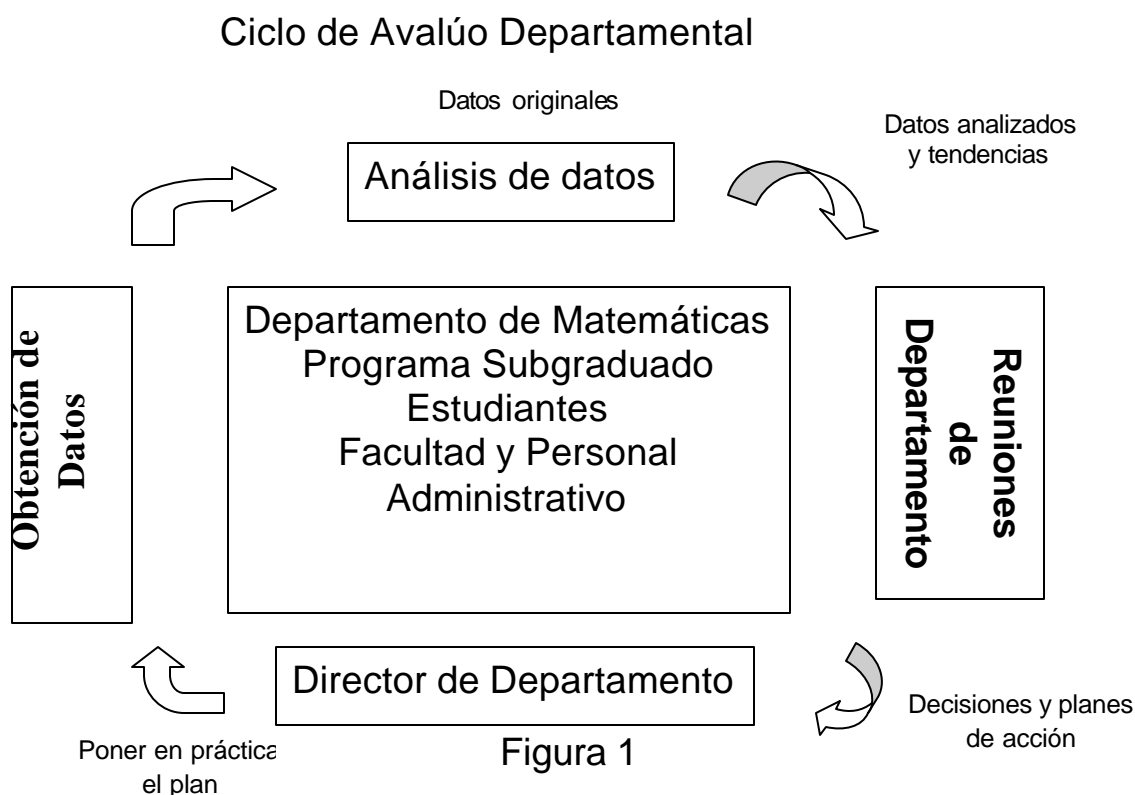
Ciclo de Avalúo Departamental

Datos originales

Análisis de datos

Datos analizados y tendencias

Obtención de Datos

Departamento de Matemáticas
Programa Subgraduado
Estudiantes
Facultad y Personal Administrativo

Reuniones de Departamento

Director de Departamento

Decisiones y planes de acción

Poner en práctica el plan

Figura 1